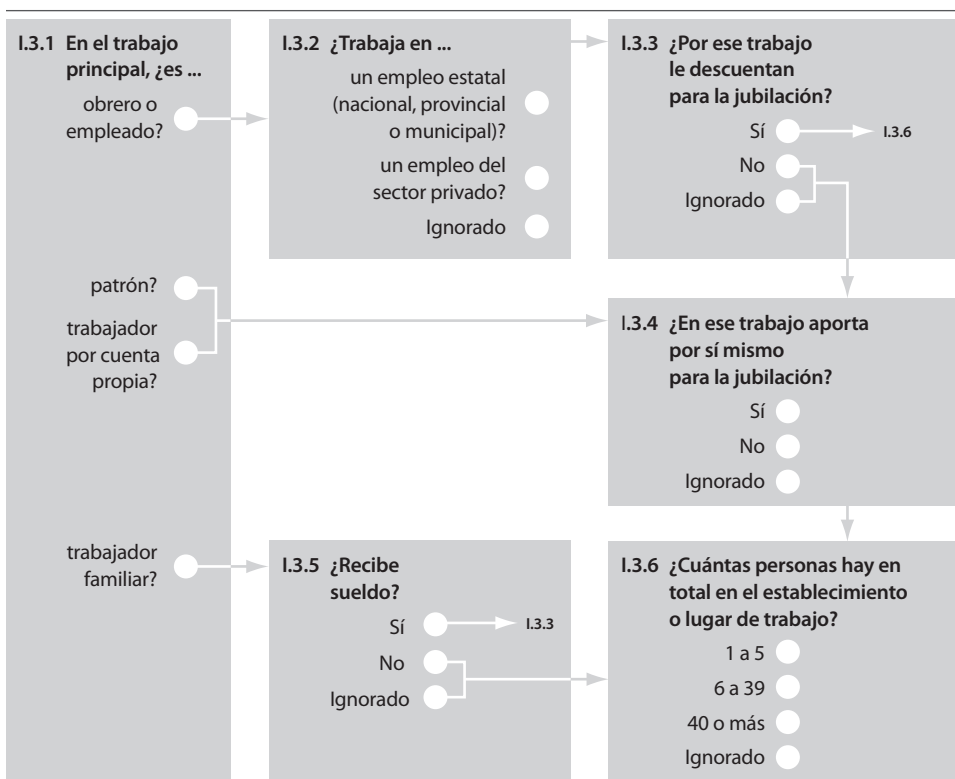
I.3.1 En el trabajo principal, ¿es ...

obrero o empleado?

patrón?

trabajador por cuenta propia?

trabajador familiar?

I.3.2 ¿Trabaja en ...

un empleo estatal (nacional, provincial o municipal)?

un empleo del sector privado?

Ignorado

I.3.3 ¿Por ese trabajo le descuentan para la jubilación?

Sí → I.3.6

No

Ignorado

I.3.4 ¿En ese trabajo aporta por sí mismo para la jubilación?

Sí

No

Ignorado

I.3.5 ¿Recibe sueldo?

Sí → I.3.3

No

Ignorado

I.3.6 ¿Cuántas personas hay en total en el establecimiento o lugar de trabajo?

1 a 5

6 a 39

40 o más

Ignorado